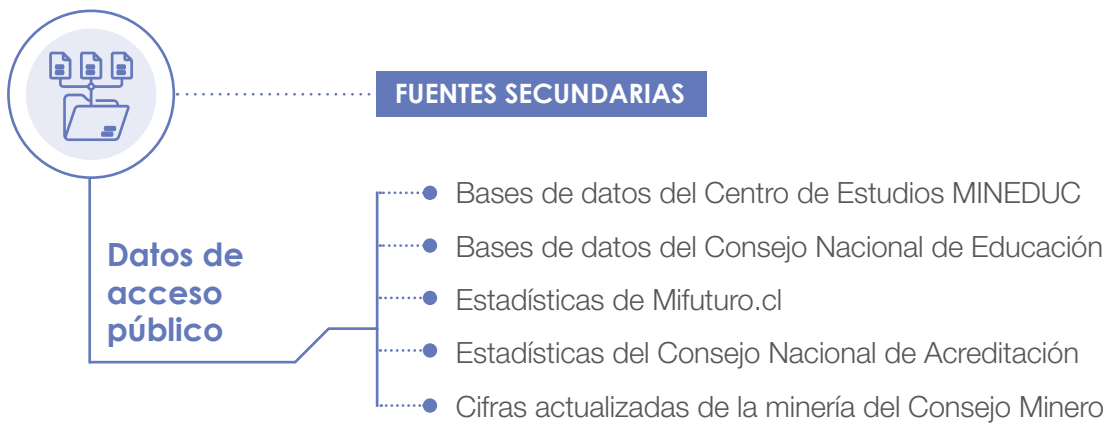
FUENTES SECUNDARIAS

Datos de acceso público

Bases de datos del Centro de Estudios MINEDUC

Bases de datos del Consejo Nacional de Educación

Estadísticas de Mifuturo.cl

Estadísticas del Consejo Nacional de Acreditación

Cifras actualizadas de la minería del Consejo Minero